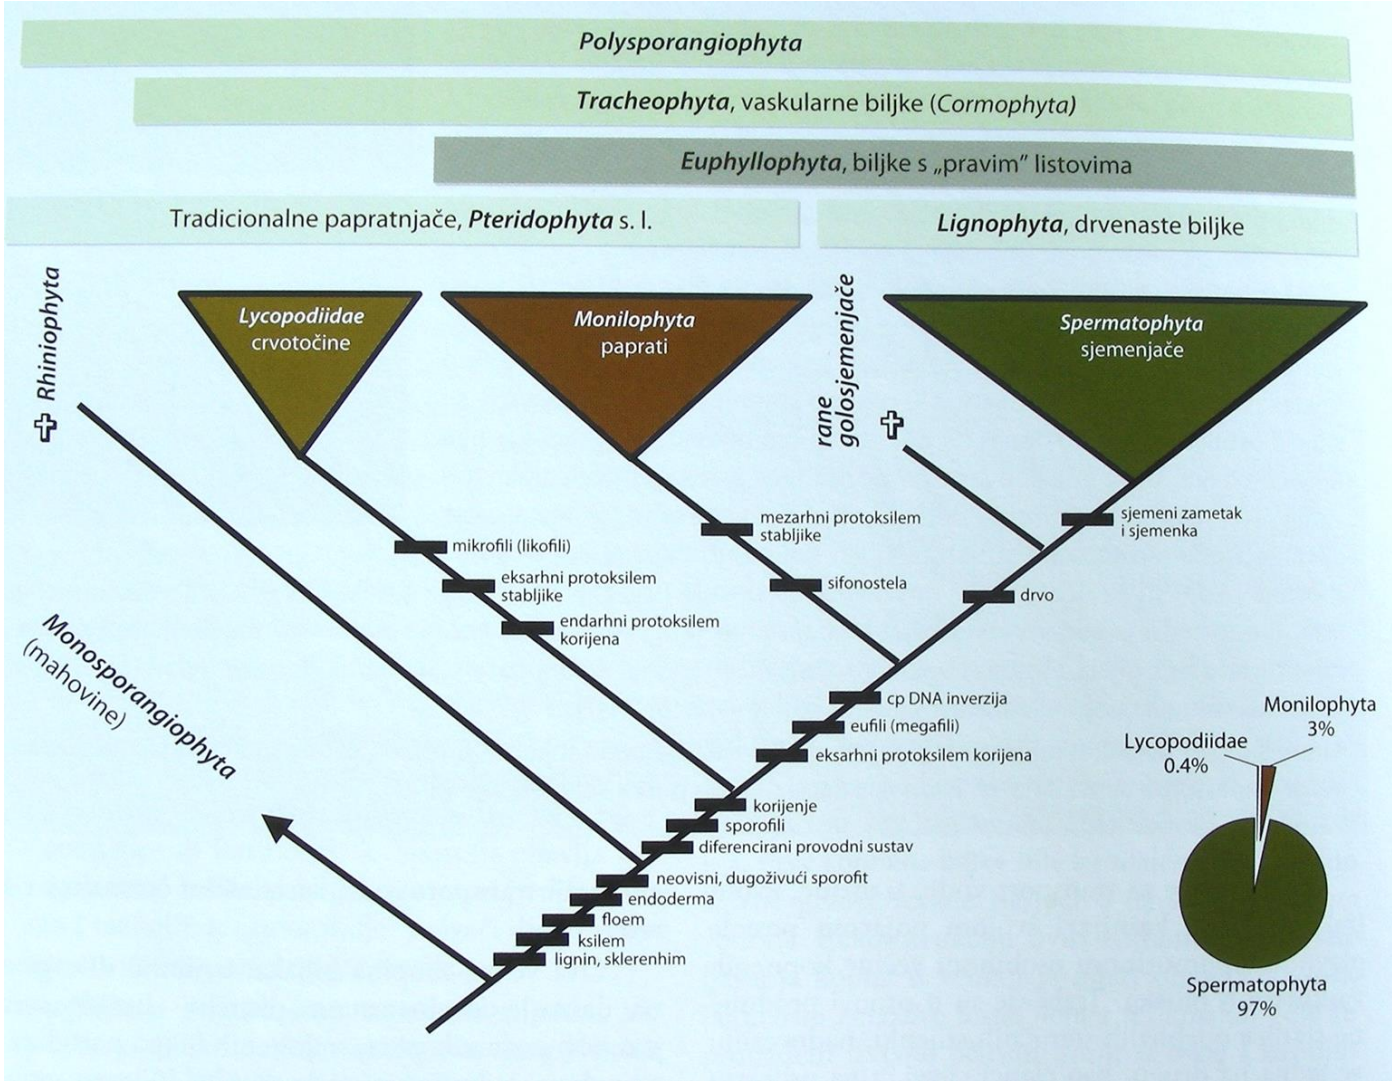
Polysporangiophyta

Tracheophyta, vaskularne biljke (Cormophyta)

Euphyllophyta, biljke s „pravim" listovima

Tradicionalne papratnjače, Pteridophyta s. l.

Lignophyta, drvenaste biljke

✝ Rhiniophyta

Lycopodiidae crvotočine

Monilophyta paprati

rane golosjemenjače ✝

Spermatophyta sjemenjače

mezarhni protoksilem stabljike

sjemeni zametak i sjemenka

mikrofili (likofili)

eksarhni protoksilem stabljike

sifonostela

drvo

endarhni protoksilem korijena

Monosporangiophyta (mahovine)

cp DNA inverzija

eufili (megafili)

eksarhni protoksilem korijena

Monilophyta 3%

Lycopodiidae 0.4%

korijenje

sporofili

diferencirani provodni sustav

neovisni, dugoživući sporofit

endoderma

floem

ksilem

lignin, sklerenhim

Spermatophyta 97%